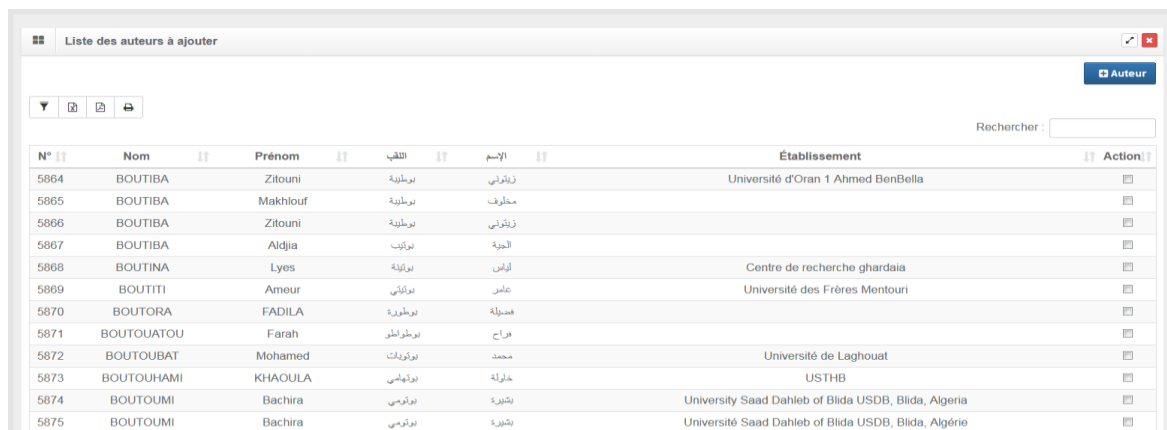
Liste des auteurs à ajouter

Auteur

Rechercher :

| N° | Nom | Prénom | اللقب | الإسم | Établissement | Action |
|---|---|---|---|---|---|---|
| 5864 | BOUTIBA | Zitouni | بوطيبة | زيتوني | Université d'Oran 1 Ahmed BenBella | |
| 5865 | BOUTIBA | Makhlouf | بوطيبة | مخلوف | | |
| 5866 | BOUTIBA | Zitouni | بوطيبة | زيتوني | | |
| 5867 | BOUTIBA | Aldjia | بوتيب | الجية | | |
| 5868 | BOUTINA | Lyes | بوتينة | لياس | Centre de recherche ghardaia | |
| 5869 | BOUTITI | Ameur | بوتيتي | عامر | Université des Frères Mentouri | |
| 5870 | BOUTORA | FADILA | بوطورة | فضيلة | | |
| 5871 | BOUTOUATOU | Farah | بوطواطو | فراح | | |
| 5872 | BOUTOUBAT | Mohamed | بوتوبات | محمد | Université de Laghouat | |
| 5873 | BOUTOUHAMI | KHAOULA | بوتهامي | خاولة | USTHB | |
| 5874 | BOUTOUMI | Bachira | بوتومي | بشيرة | University Saad Dahleb of Blida USDB, Blida, Algeria | |
| 5875 | BOUTOUMI | Bachira | بوتومي | بشيرة | Université Saad Dahleb of Blida USDB, Blida, Algérie | |